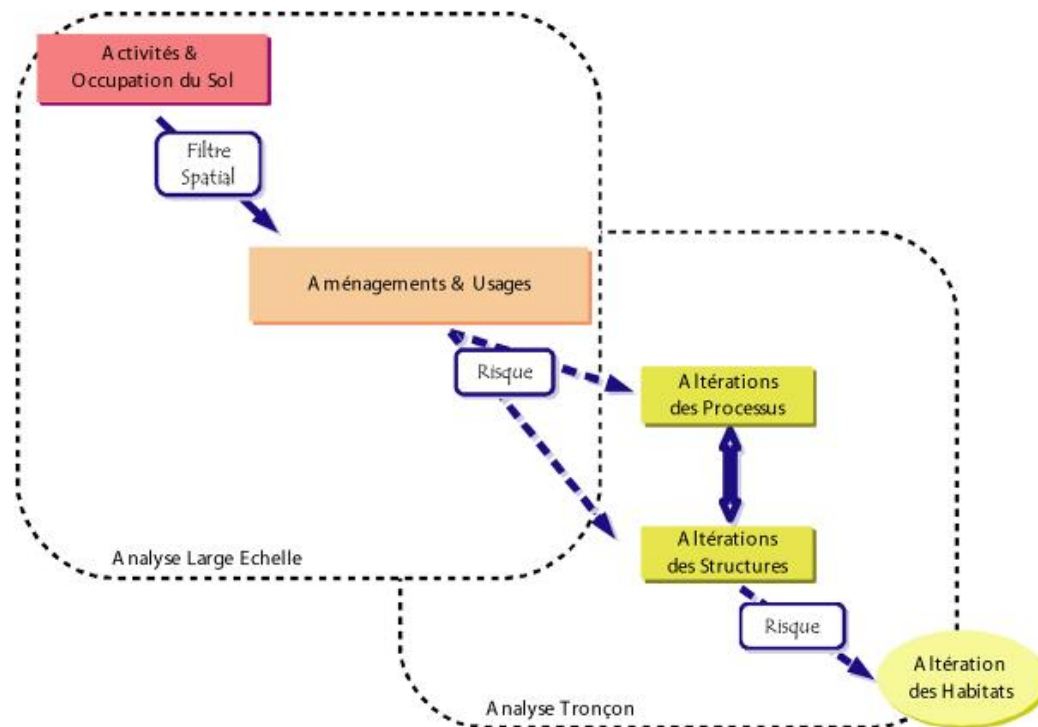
Activités & Occupation du Sol

Filtre Spatial

Aménagements & Usages

Risque

Altérations des Processus

Altérations des Structures

Analyse Large Echelle

Risque

Altération des Habitats

Analyse Tronçon